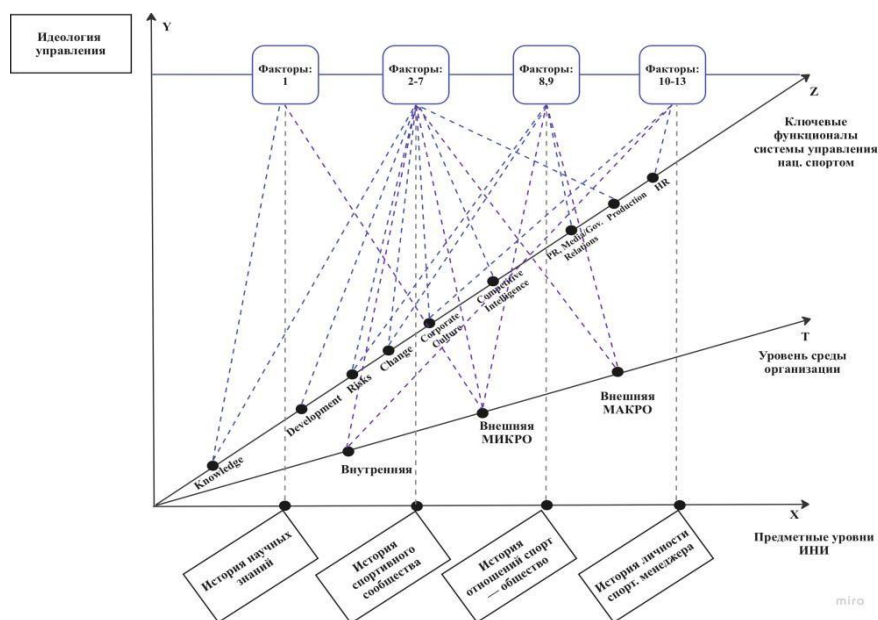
Идеология управления

Y

Факторы: 1

Факторы: 2-7

Факторы: 8,9

Факторы: 10-13

Z

Ключевые функционалы системы управления нац. спортом

HR

Production

PR, Media, Gov. Relations

Competitive Intelligence

Corporate Culture

Change

Risks

Development

Knowledge

T

Уровень среды организации

Внешняя МАКРО

Внешняя МИКРО

Внутренняя

X

Предметные уровни ИНИ

История научных знаний

История спортивного сообщества

История отношений спорт – общество

История личности спорт. менеджера

miro